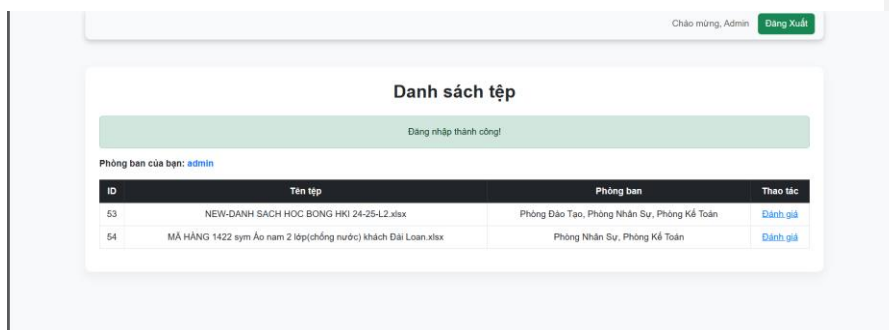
Chào mừng, Admin Đăng Xuất

Danh sách tệp

Đăng nhập thành công!

Phòng ban của bạn: admin

| ID | Tên tệp | Phòng ban | Thao tác |
|---|---|---|---|
| 53 | NEW-DANH SACH HOC BONG HKI 24-25-L2.xlsx | Phòng Đào Tạo, Phòng Nhân Sự, Phòng Kế Toán | Đánh giá |
| 54 | MÃ HÀNG 1422 sym Áo nam 2 lớp(chống nước) khách Đài Loan.xlsx | Phòng Nhân Sự, Phòng Kế Toán | Đánh giá |